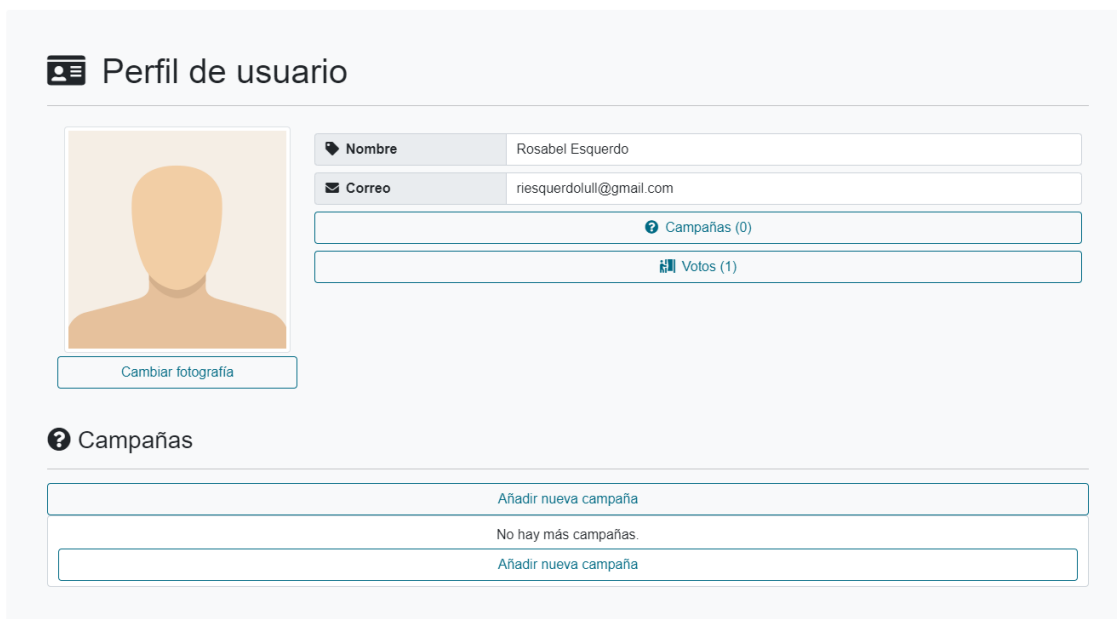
Perfil de usuario

| Nombre | Rosabel Esquerdo |
|---|---|
| Correo | riesquerdolull@gmail.com |

Campañas (0)

Votos (1)

Cambiar fotografía

Campañas

Añadir nueva campaña

No hay más campañas.

Añadir nueva campaña